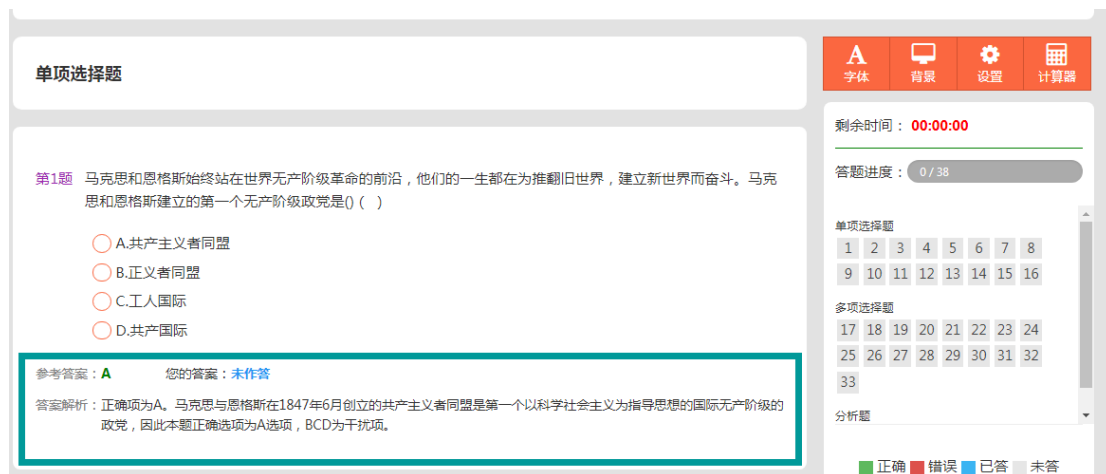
单项选择题

第1题 马克思和恩格斯始终站在世界无产阶级革命的前沿，他们的一生都在为推翻旧世界，建立新世界而奋斗。马克思和恩格斯建立的第一个无产阶级政党是()（ ）

A.共产主义者同盟
B.正义者同盟
C.工人国际
D.共产国际

参考答案：A 您的答案：未作答

答案解析：正确项为A。马克思与恩格斯在1847年6月创立的共产主义者同盟是第一个以科学社会主义为指导思想的国际无产阶级的政党，因此本题正确选项为A选项，BCD为干扰项。

A 字体 背景 设置 计算器

剩余时间： 00:00:00

答题进度： 0 / 38

单项选择题
1 2 3 4 5 6 7 8
9 10 11 12 13 14 15 16

多项选择题
17 18 19 20 21 22 23 24
25 26 27 28 29 30 31 32
33

分析题

正确 错误 已答 未答